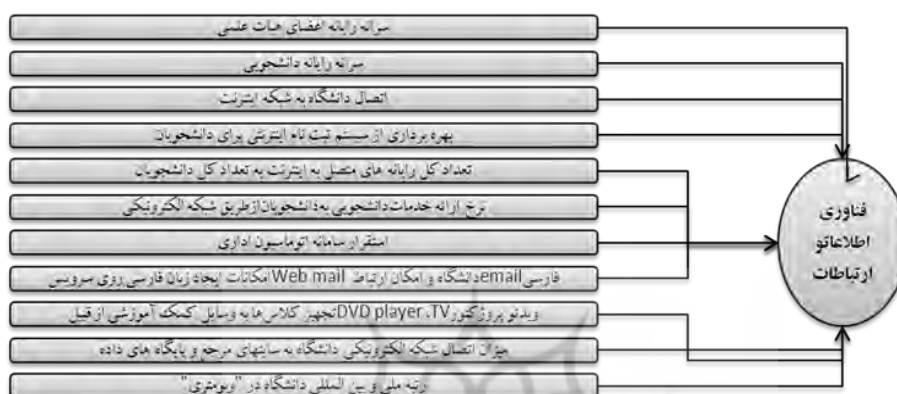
سرانه رایانه اعضای هیات علمی

سرانه رایانه دانشجویی

اتصال دانشگاه به شبکه اینترنت

بهره برداری از سیستم ثبت نام اینترنتی برای دانشجویان

تعداد کل رایانه های متصل به اینترنت به تعداد کل دانشجویان

نرخ ارائه خدمات دانشجویی به دانشجویان از طریق شبکه الکترونیکی

استقرار سامانه اتوماسیون اداری

فارسی emailدانشگاه و امکان ارتباط Web mail امکانات ایجاد زبان فارسی روی سرویس

ویدئو پروژکتور، DVD player، TVتجهیز کلاس ها به وسایل کمک آموزشی از قبیل

میزان اتصال شبکه الکترونیکی دانشگاه به سایتهای مرجع و پایگاه های داده

رتبه ملی و بین المللی دانشگاه در "وبومتری"

فناوری اطلاعاتو ارتباطات